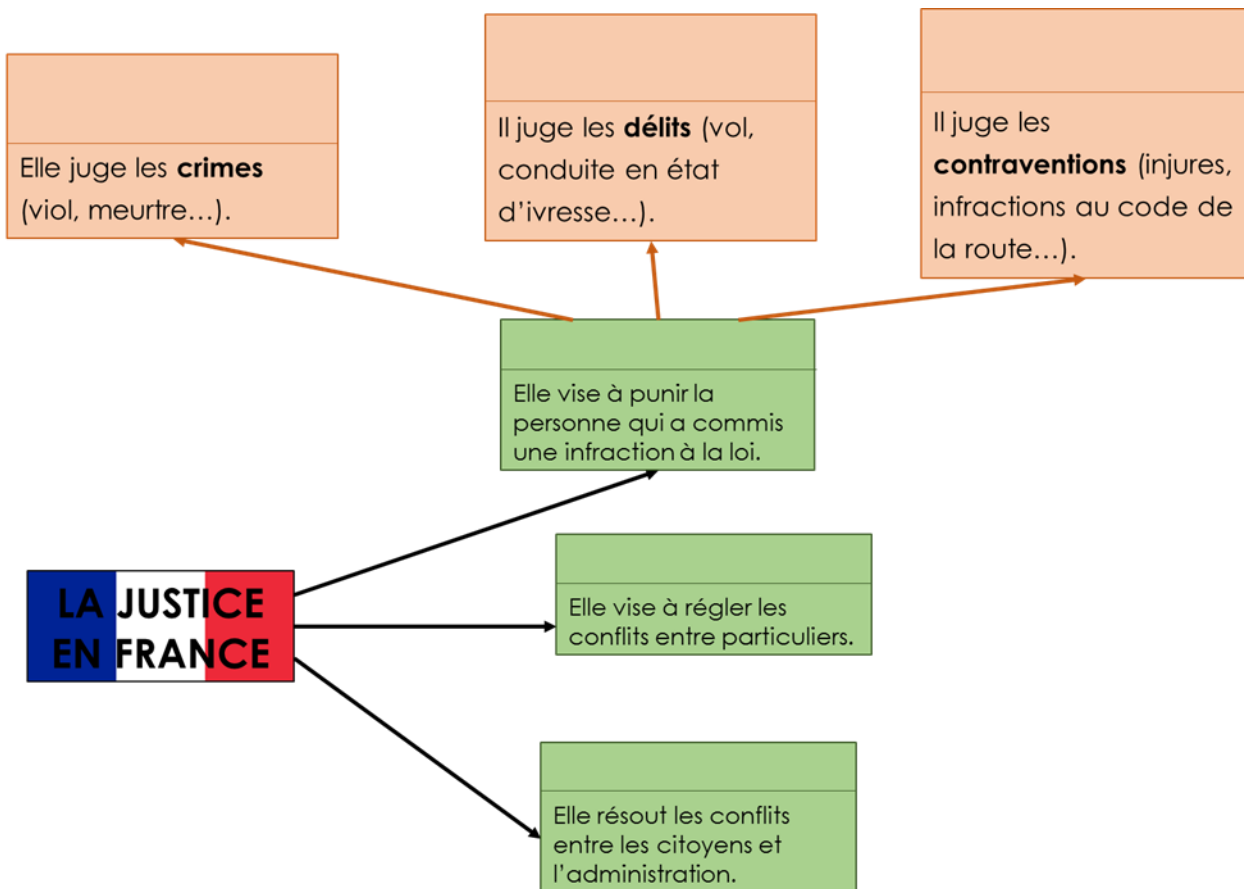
Elle juge les **crimes** (viol, meurtre…).

Il juge les **délits** (vol, conduite en état d'ivresse…).

Il juge les **contraventions** (injures, infractions au code de la route…).

Elle vise à punir la personne qui a commis une infraction à la loi.

LA JUSTICE EN FRANCE

Elle vise à régler les conflits entre particuliers.

Elle résout les conflits entre les citoyens et l'administration.